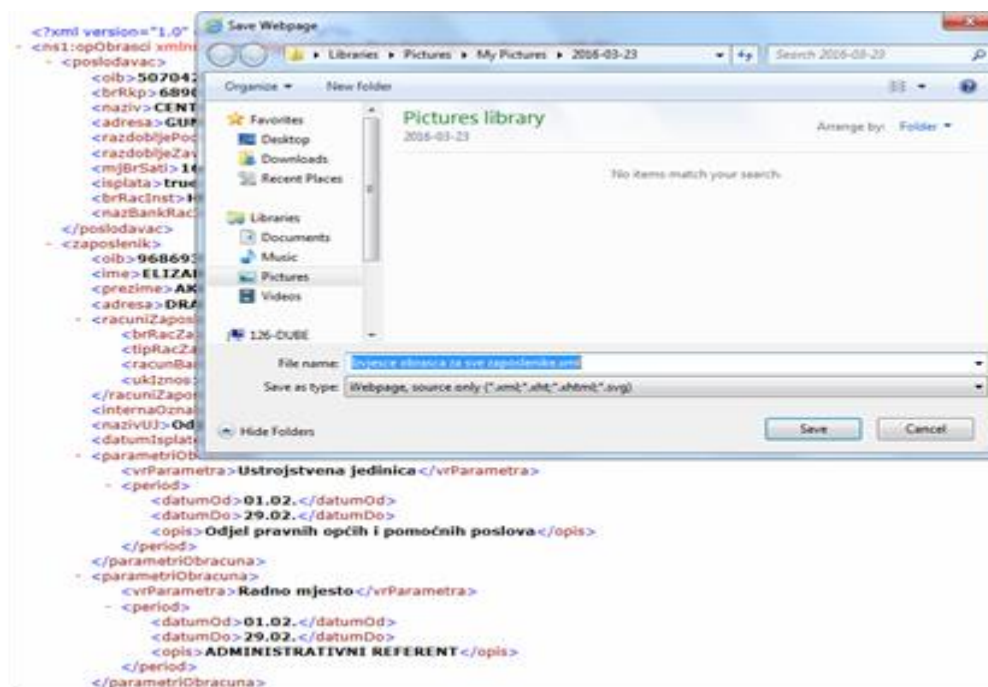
<?xml version="1.0"
- <ns1:opObrasci xmlns
- <poslodavac>
<oib>507042
<brRkp>6890
<naziv>CENT
<adresa>GUM
<razdobljePoc
<razdobljeZav
<mjBrSati>16
<isplata>true
<brRacInst>H
<nazBankRac
</poslodavac>
- <zaposlenik>
<oib>968693
<ime>ELIZAB
<prezime>AK
<adresa>DRA
- <racuniZaposl
<brRacZa
<tipRacZa
<racunBa
<ukIznos
</racuniZapos
<internaOznal
<nazivUJ>Od
<datumIsplat
- <parametriOb
<vrParametra>Ustrojstvena jedinica</vrParametra>
- <period>
<datumOd>01.02.</datumOd>
<datumDo>29.02.</datumDo>
<opis>Odjel pravnih općih i pomoćnih poslova</opis>
</period>
</parametriObracuna>
- <parametriObracuna>
<vrParametra>Radno mjesto</vrParametra>
- <period>
<datumOd>01.02.</datumOd>
<datumDo>29.02.</datumDo>
<opis>ADMINISTRATIVNI REFERENT</opis>
</period>
</parametriObracuna>

Save Webpage
Libraries ▸ Pictures ▸ My Pictures ▸ 2016-03-23
Search 2016-03-23
Organize ▾ New folder
Favorites
Desktop
Downloads
Recent Places
Libraries
Documents
Music
Pictures
Videos
126-DUBE
Pictures library
2016-03-23
Arrange by: Folder ▾
No items match your search.
File name: Izvjesce obrasca za sve zaposlenike.xml
Save as type: Webpage, source only (*.xml;*.xht;*.xhtml;*.svg)
Hide Folders
Save
Cancel